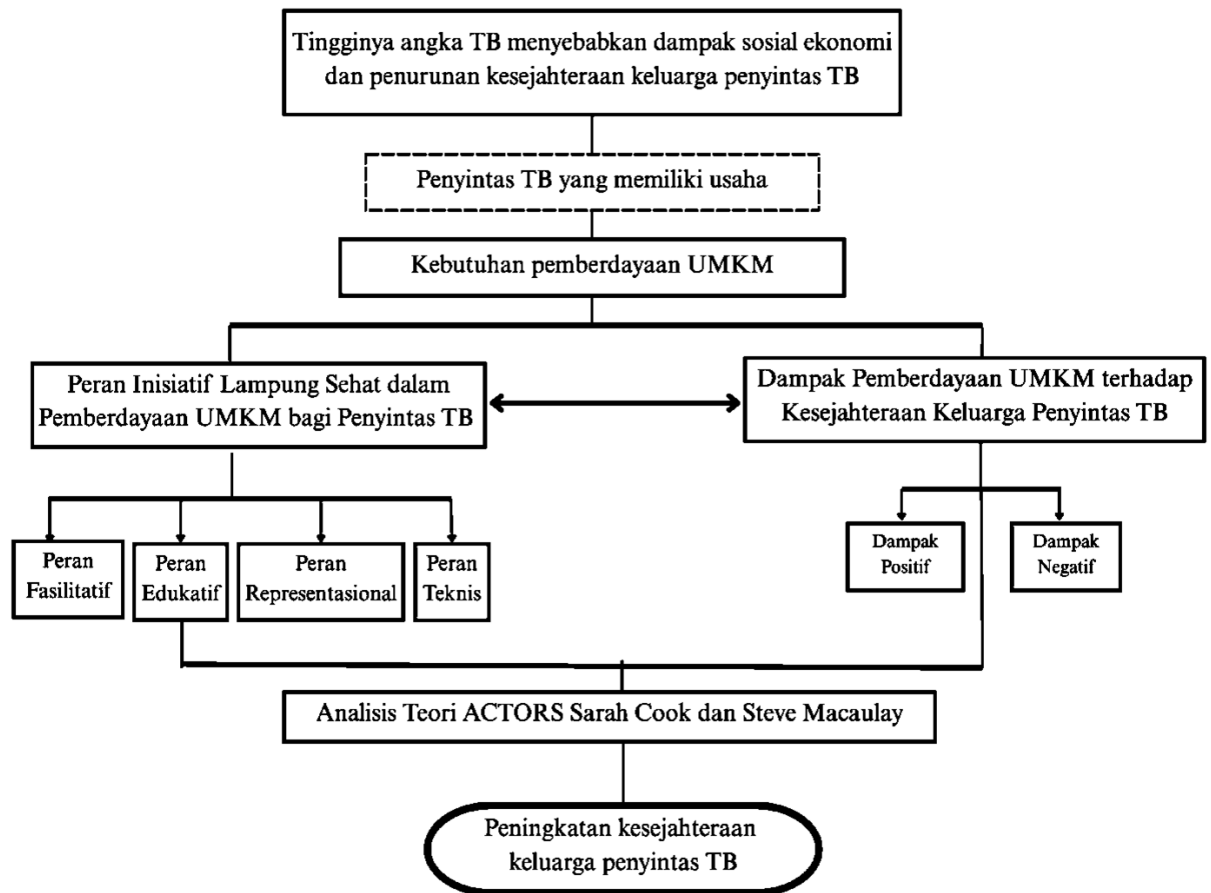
Tingginya angka TB menyebabkan dampak sosial ekonomi dan penurunan kesejahteraan keluarga penyintas TB

Penyintas TB yang memiliki usaha

Kebutuhan pemberdayaan UMKM

Peran Inisiatif Lampung Sehat dalam Pemberdayaan UMKM bagi Penyintas TB

Dampak Pemberdayaan UMKM terhadap Kesejahteraan Keluarga Penyintas TB

Peran Fasilitatif

Peran Edukatif

Peran Representasional

Peran Teknis

Dampak Positif

Dampak Negatif

Analisis Teori ACTORS Sarah Cook dan Steve Macaulay

Peningkatan kesejahteraan keluarga penyintas TB